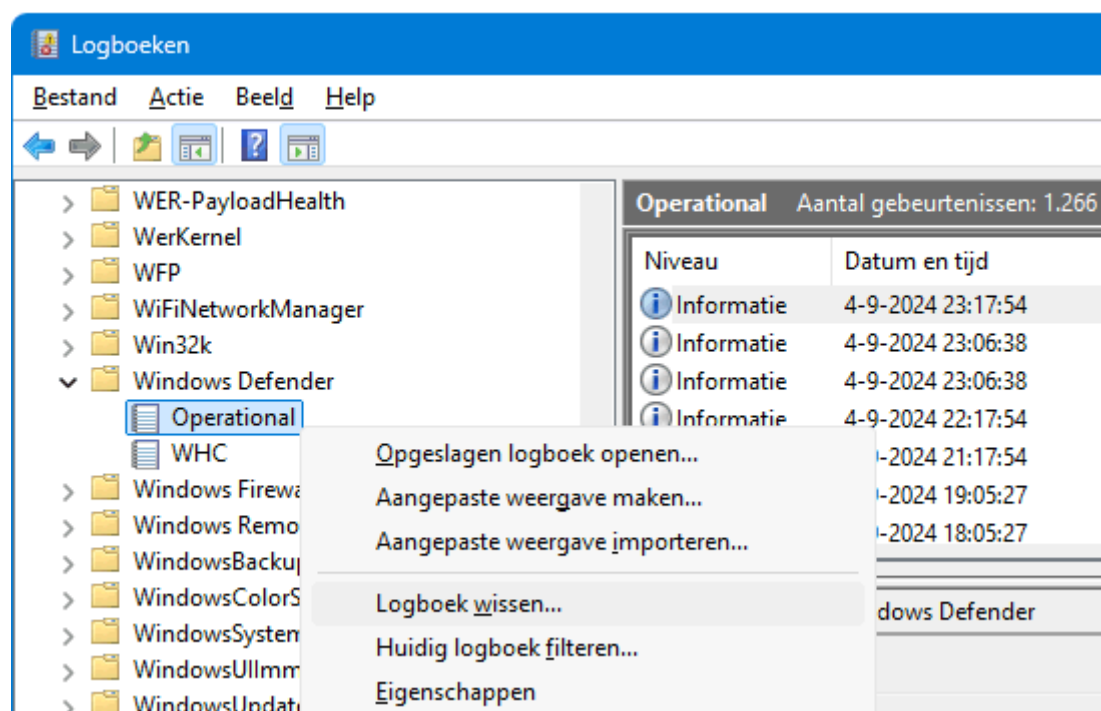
Logboeken

Bestand Actie Beeld Help

WER-PayloadHealth
WerKernel
WFP
WiFiNetworkManager
Win32k
Windows Defender
Operational
WHC
Windows Firewa
Windows Remo
WindowsBacku
WindowsColorS
WindowsSystem
WindowsUIImm
WindowsUpdat

Operational Aantal gebeurtenissen: 1.266

| Niveau | Datum en tijd |
|---|---|
| Informatie | 4-9-2024 23:17:54 |
| Informatie | 4-9-2024 23:06:38 |
| Informatie | 4-9-2024 23:06:38 |
| Informatie | 4-9-2024 22:17:54 |
| | -2024 21:17:54 |
| | -2024 19:05:27 |
| | -2024 18:05:27 |

dows Defender

Opgeslagen logboek openen...
Aangepaste weergave maken...
Aangepaste weergave importeren...
Logboek wissen...
Huidig logboek filteren...
Eigenschappen